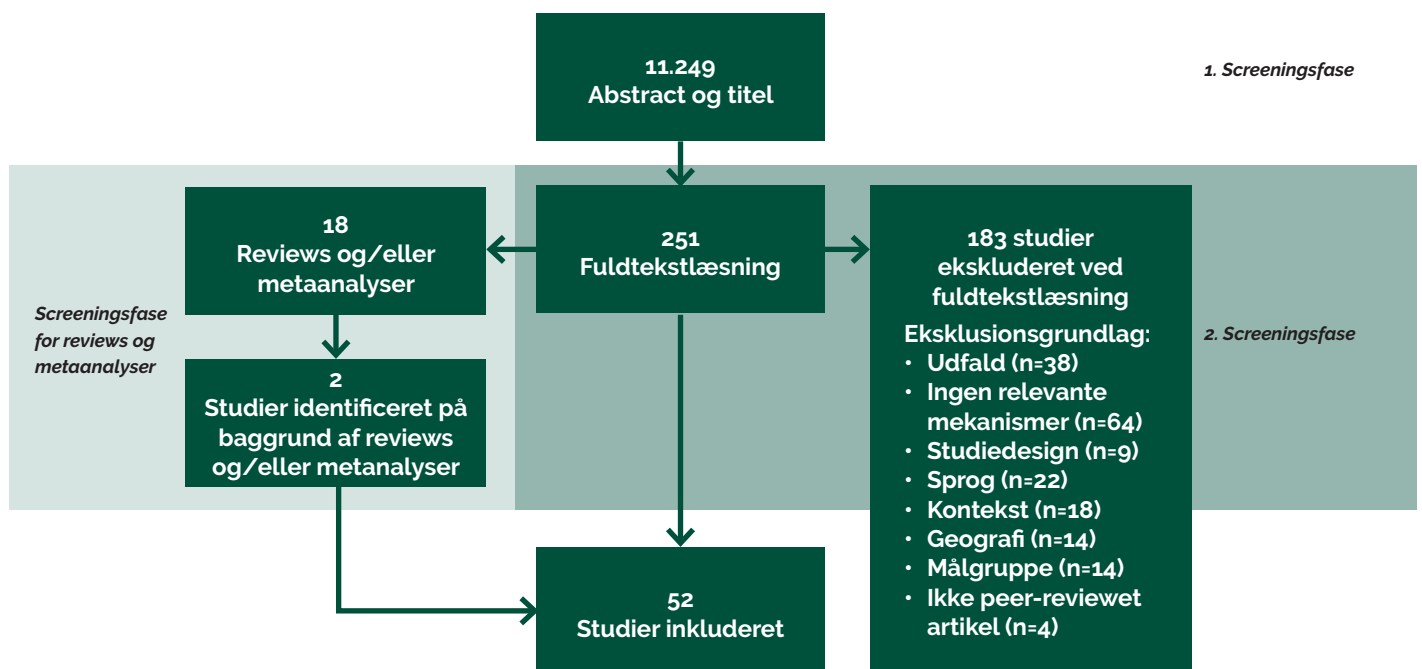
11.249
Abstract og titel

1. Screeningsfase

18
Reviews og/eller metaanalyser

251
Fuldtekstlæsning

183 studier ekskluderet ved fuldtekstlæsning

Eksklusionsgrundlag:
• Udfald (n=38)
• Ingen relevante mekanismer (n=64)
• Studiedesign (n=9)
• Sprog (n=22)
• Kontekst (n=18)
• Geografi (n=14)
• Målgruppe (n=14)
• Ikke peer-reviewet artikel (n=4)

Screeningsfase for reviews og metaanalyser

2
Studier identificeret på baggrund af reviews og/eller metanalyser

2. Screeningsfase

52
Studier inkluderet